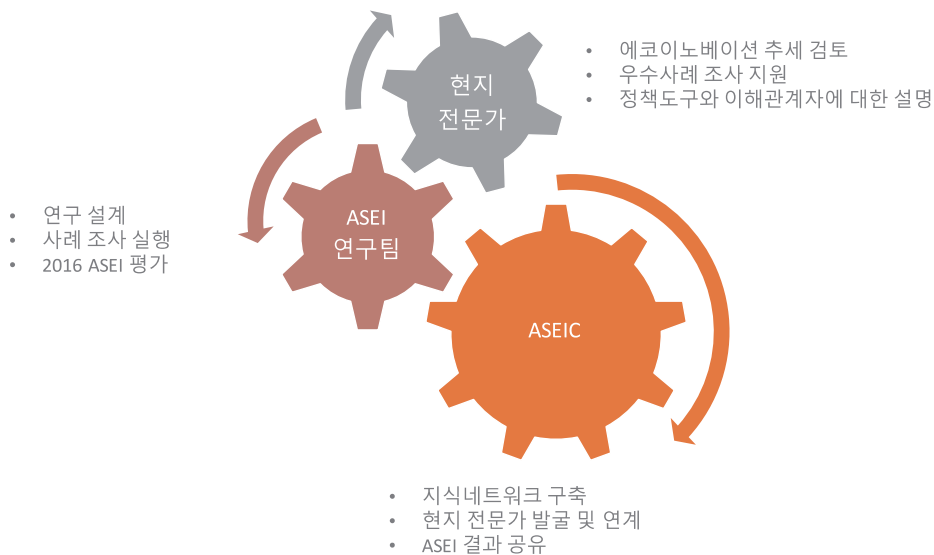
현지
전문가

• 에코이노베이션 추세 검토
• 우수사례 조사 지원
• 정책도구와 이해관계자에 대한 설명

• 연구 설계
• 사례 조사 실행
• 2016 ASEI 평가

ASEI
연구팀

ASEIC

• 지식네트워크 구축
• 현지 전문가 발굴 및 연계
• ASEI 결과 공유